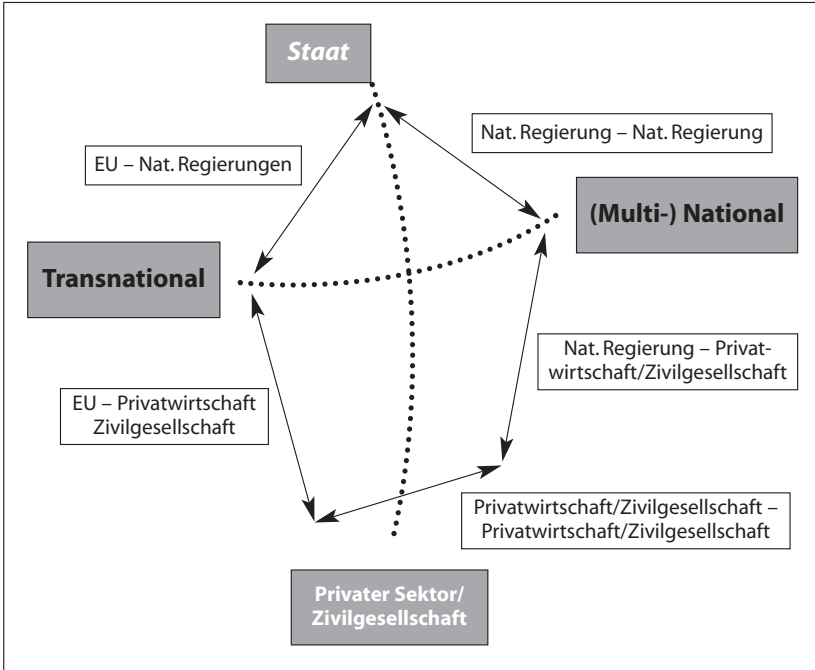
Staat

Nat. Regierung – Nat. Regierung

EU – Nat. Regierungen

(Multi-) National

Transnational

Nat. Regierung – Privatwirtschaft/Zivilgesellschaft

EU – Privatwirtschaft Zivilgesellschaft

Privatwirtschaft/Zivilgesellschaft – Privatwirtschaft/Zivilgesellschaft

Privater Sektor/ Zivilgesellschaft